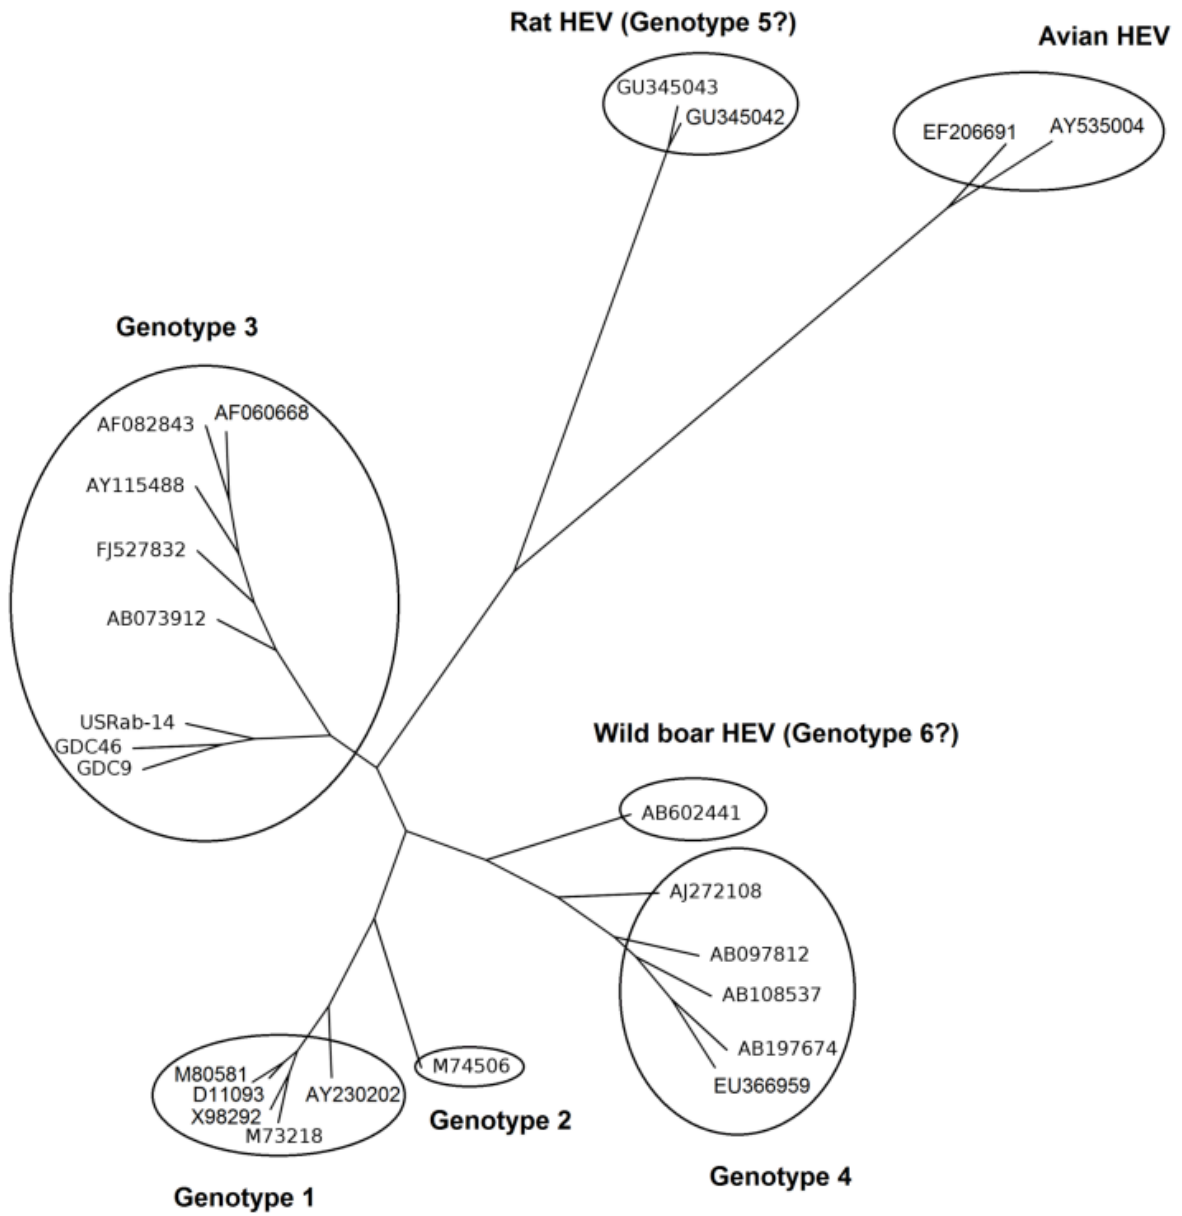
Rat HEV (Genotype 5?)

GU345043
GU345042

Avian HEV

EF206691
AY535004

Genotype 3

AF082843
AF060668
AY115488
FJ527832
AB073912
USRab-14
GDC46
GDC9

Wild boar HEV (Genotype 6?)

AB602441

AJ272108
AB097812
AB108537
AB197674
EU366959

M80581
D11093
X98292
M73218
AY230202

M74506

Genotype 2

Genotype 4

Genotype 1